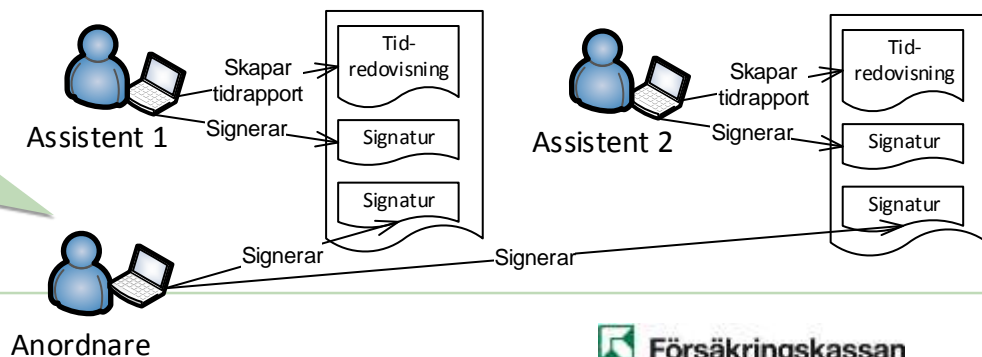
Skapar tidrapport

Tid-redovisning

Assistent 1

Signerar

Signatur

Signatur

Skapar tidrapport

Tid-redovisning

Assistent 2

Signerar

Signatur

Signatur

Signerar

Signerar

Anordnare

Försäkringskassan